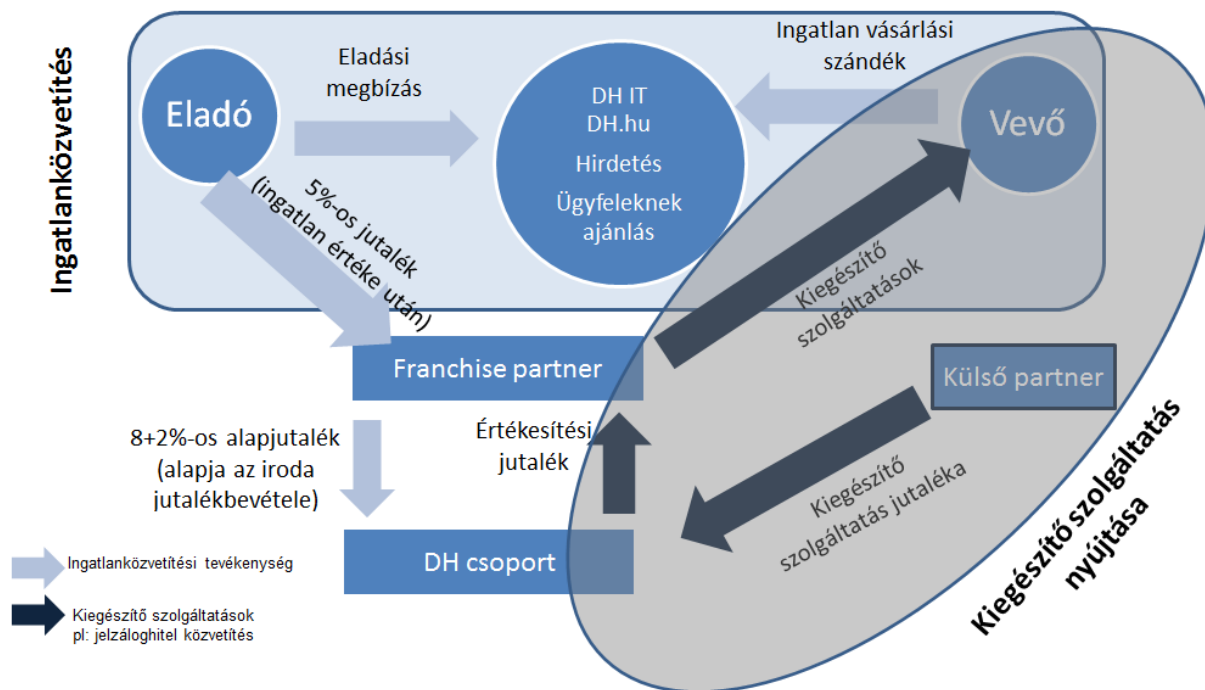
Ingatlanközvetítés

Eladó

Eladási megbízás

DH IT
DH.hu
Hirdetés
Ügyfeleknek ajánlás

Ingatlan vásárlási szándék

Vevő

5%-os jutalék (ingatlan értéke után)

Kiegészítő szolgáltatások

Franchise partner

Külső partner

8+2%-os alapjutalék (alapja az iroda jutalékbevétele)

Értékesítési jutalék

Kiegészítő szolgáltatás jutaléka

DH csoport

Kiegészítő szolgáltatás nyújtása

Ingatlanközvetítési tevékenység

Kiegészítő szolgáltatások
pl: jelzáloghitel közvetítés